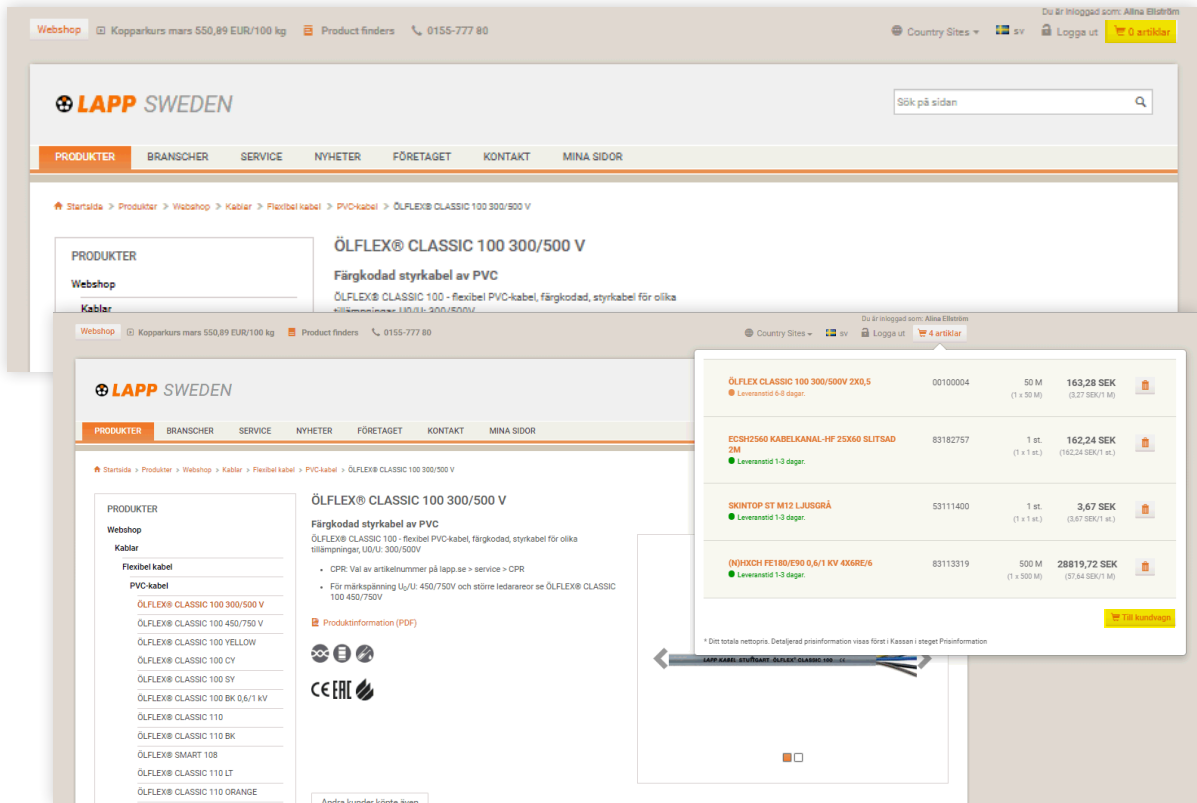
Webshop Kopparkurs mars 550,89 EUR/100 kg Product finders 0155-777 80

Du är inloggad som: Alina Ellström

Country Sites sv Logga ut 0 artiklar

LAPP SWEDEN

Sök på sidan

PRODUKTER BRANSCHER SERVICE NYHETER FÖRETAGET KONTAKT MINA SIDOR

Startsida > Produkter > Webshop > Kablar > Flexibel kabel > PVC-kabel > ÖLFLEX® CLASSIC 100 300/500 V

PRODUKTER

Webshop

Kablar

ÖLFLEX® CLASSIC 100 300/500 V

Färgkodad styrkabel av PVC

ÖLFLEX® CLASSIC 100 - flexibel PVC-kabel, färgkodad, styrkabel för olika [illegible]

Webshop Kopparkurs mars 550,89 EUR/100 kg Product finders 0155-777 80

Du är inloggad som: Alina Ellström

Country Sites sv Logga ut 4 artiklar

LAPP SWEDEN

PRODUKTER BRANSCHER SERVICE NYHETER FÖRETAGET KONTAKT MINA SIDOR

Startsida > Produkter > Webshop > Kablar > Flexibel kabel > PVC-kabel > ÖLFLEX® CLASSIC 100 300/500 V

PRODUKTER
Webshop
Kablar
Flexibel kabel
PVC-kabel
ÖLFLEX® CLASSIC 100 300/500 V
ÖLFLEX® CLASSIC 100 450/750 V
ÖLFLEX® CLASSIC 100 YELLOW
ÖLFLEX® CLASSIC 100 CY
ÖLFLEX® CLASSIC 100 SY
ÖLFLEX® CLASSIC 100 BK 0,6/1 kV
ÖLFLEX® CLASSIC 110
ÖLFLEX® CLASSIC 110 BK
ÖLFLEX® SMART 108
ÖLFLEX® CLASSIC 110 LT
ÖLFLEX® CLASSIC 110 ORANGE

ÖLFLEX® CLASSIC 100 300/500 V

Färgkodad styrkabel av PVC

ÖLFLEX® CLASSIC 100 - flexibel PVC-kabel, färgkodad, styrkabel för olika tillämpningar, U0/U: 300/500V

- CPR: Val av artikelnummer på lapp.se > service > CPR
- För märkspänning $U_0$/U: 450/750V och större ledarareor se ÖLFLEX® CLASSIC 100 450/750V

Produktinformation (PDF)

Andra kunder köpte även

LAPP KABEL STUTTGART ÖLFLEX® CLASSIC 100

| | | | | |
|---|---|---|---|---|
| ÖLFLEX CLASSIC 100 300/500V 2X0,5<br>Leveranstid 6-8 dagar. | 00100004 | 50 M<br>(1 x 50 M) | 163,28 SEK<br>(3,27 SEK/1 m) | |
| ECSH2560 KABELKANAL-HF 25X60 SLITSAD 2M<br>Leveranstid 1-3 dagar. | 83182757 | 1 st.<br>(1 x 1 st.) | 162,24 SEK<br>(162,24 SEK/1 st.) | |
| SKINTOP ST M12 LJUSGRÅ<br>Leveranstid 1-3 dagar. | 53111400 | 1 st.<br>(1 x 1 st.) | 3,67 SEK<br>(3,67 SEK/1 st.) | |
| (N)HXCH FE180/E90 0,6/1 KV 4X6RE/6<br>Leveranstid 1-3 dagar. | 83113319 | 500 M<br>(1 x 500 M) | 28819,72 SEK<br>(57,64 SEK/1 m) | |

Till kundvagn

* Ditt totala nettopris. Detaljerad prisinformation visas först i Kassan i steget Prisinformation